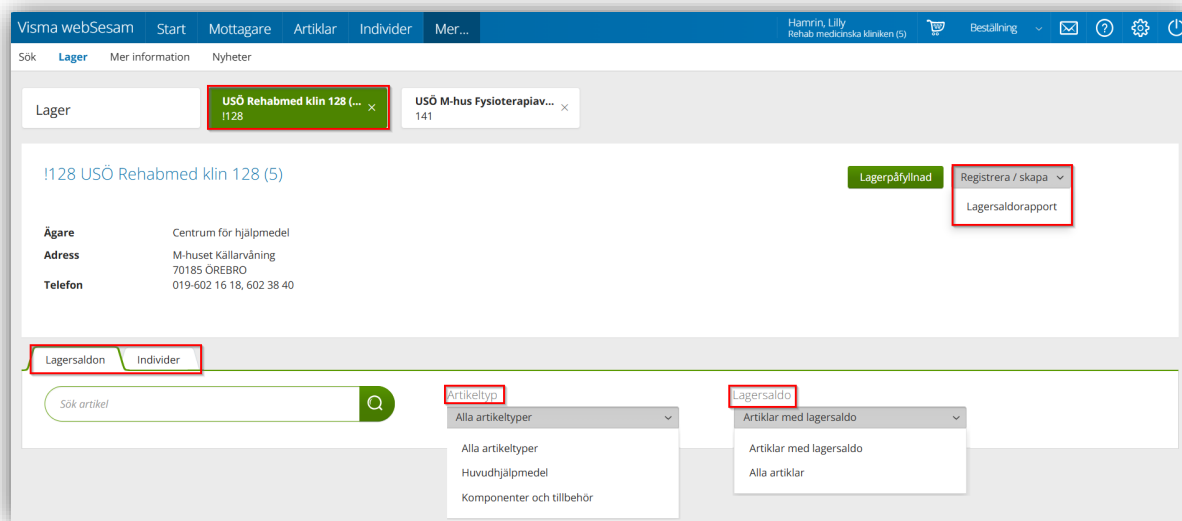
Visma webSesam Start Mottagare Artiklar Individer Mer...

Hamrin, Lilly
Rehab medicinska kliniken (5)

Beställning

Sök Lager Mer information Nyheter

Lager

USÖ Rehabmed klin 128 (...
!128

USÖ M-hus Fysioterapiav...
141

!128 USÖ Rehabmed klin 128 (5)

Lagerpåfyllnad

Registrera / skapa

Lagersaldorapport

Ägare Centrum för hjälpmedel

Adress M-huset Källarvåning
70185 ÖREBRO

Telefon 019-602 16 18, 602 38 40

Lagersaldon Individer

Sök artikel

Artikeltyp
Alla artikeltyper

Alla artikeltyper
Huvudhjälpmedel
Komponenter och tillbehör

Lagersaldo
Artiklar med lagersaldo

Artiklar med lagersaldo
Alla artiklar